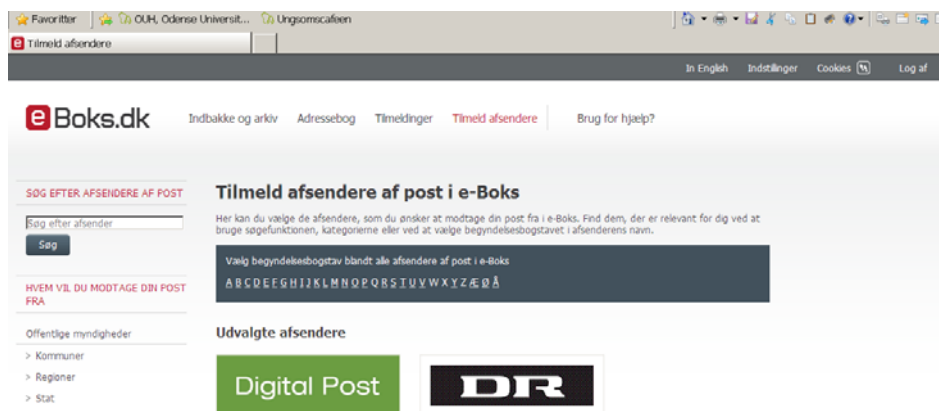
Favoritter | OUH, Odense Universit... Ungsomscafeen

Tilmeld afsendere

In English Indstillinger Cookies Log af

eBoks.dk

Indbakke og arkiv Adressebog Tilmeldinger Tilmeld afsendere Brug for hjælp?

SØG EFTER AFSENDERE AF POST

Søg efter afsender

Søg

HVEM VIL DU MODTAGE DIN POST FRA

Offentlige myndigheder

> Kommuner

> Regioner

> Stat

Tilmeld afsendere af post i e-Boks

Her kan du vælge de afsendere, som du ønsker at modtage din post fra i e-Boks. Find dem, der er relevant for dig ved at bruge søgefunktionen, kategorierne eller ved at vælge begyndelsesbogstavet i afsenderens navn.

Vælg begyndelsesbogstav blandt alle afsendere af post i e-Boks

A B C D E F G H I J K L M N O P Q R S T U V W X Y Z Æ Ø Å

Udvalgte afsendere

Digital Post

DR